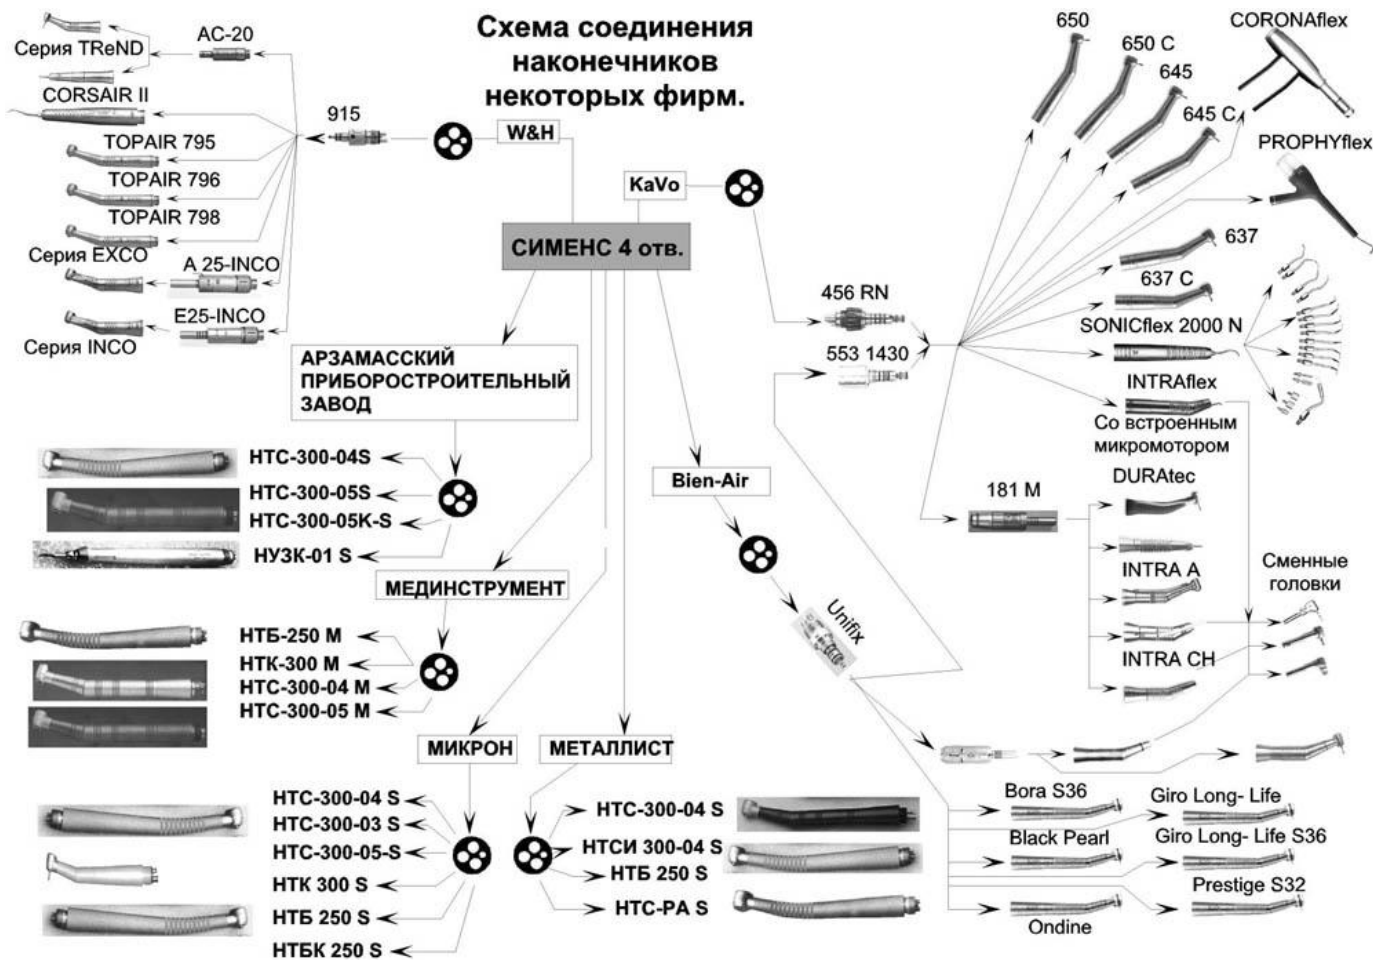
Схема соединения наконечников некоторых фирм.

Серия TReND
AC-20
CORSAIR II
915
W&H
TOPAIR 795
TOPAIR 796
TOPAIR 798
Серия EXCO
A 25-INCO
E25-INCO
Серия INCO

KaVo
СИМЕНС 4 отв.

650
650 C
645
645 C
CORONAflex
PROPHYflex
637
637 C
456 RN
553 1430
SONICflex 2000 N
INTRAflex
Со встроенным микромотором
181 M
DURAtec
INTRA A
INTRA CH
Сменные головки

АРЗАМАССКИЙ ПРИБОРОСТРОИТЕЛЬНЫЙ ЗАВОД
НТС-300-04S
НТС-300-05S
НТС-300-05K-S
НУЗК-01 S

МЕДИНСТРУМЕНТ
НТБ-250 М
НТК-300 М
НТС-300-04 М
НТС-300-05 М

Bien-Air
Unifix

МИКРОН
МЕТАЛЛИСТ
НТС-300-04 S
НТС-300-03 S
НТС-300-05-S
НТК 300 S
НТБ 250 S
НТБК 250 S

НТС-300-04 S
НТСИ 300-04 S
НТБ 250 S
НТС-РА S

Bora S36
Giro Long- Life
Black Pearl
Giro Long- Life S36
Prestige S32
Ondine